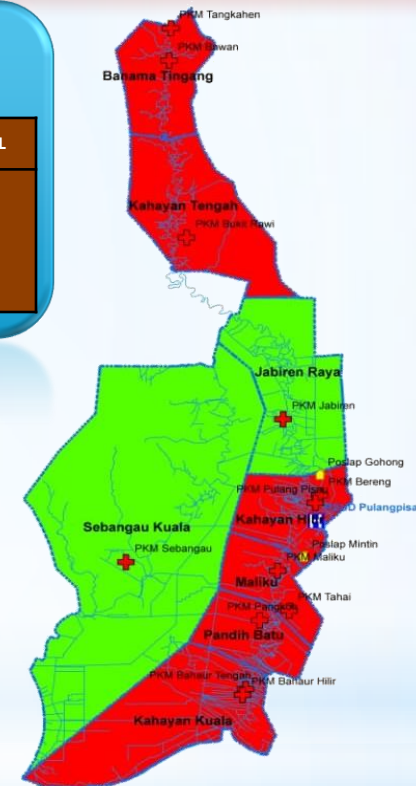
L

PKM Tangkahen
PKM Sawan
Banama Tingang
Kahayan Tengah
PKM Bukit Rawi
Jabiren Raya
PKM Jabiren
Polindes Gohong
PKM Bereng
PKM Pulang Pisau
RSUD Pulangpisau
Kahayan Hilir
Sebangau Kuala
PKM Sebangau
Polindes Mintin
PKM Maliku
Maliku
PKM Tahai
PKM Pangkoh
Pandih Batu
PKM Bahaur Tengah
PKM Bahaur Hilir
Kahayan Kuala